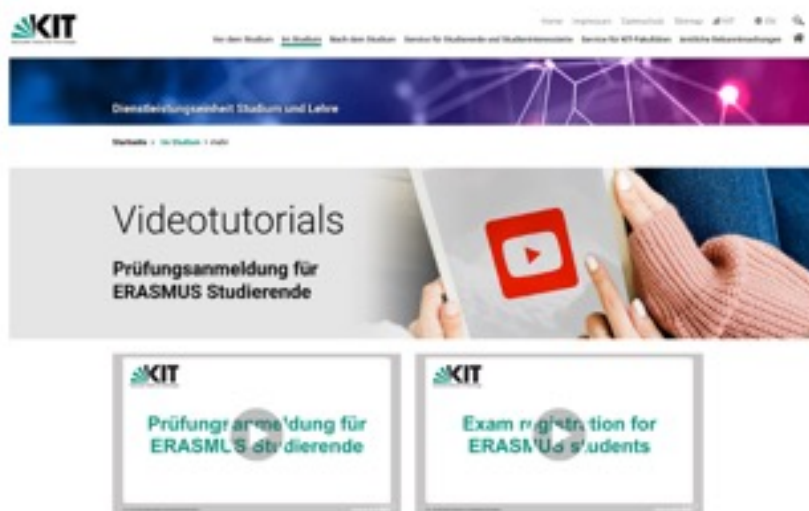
KIT

Home Impressum Datenschutz Sitemap KIT EN

Vor dem Studium Im Studium Nach dem Studium Service für Studierende und Studieninteressierte Service für KIT-Fakultäten Amtliche Bekanntmachungen

Dienstleistungseinheit Studium und Lehre

Startseite > Im Studium > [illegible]

Videotutorials

Prüfungsanmeldung für ERASMUS Studierende

KIT

Prüfungs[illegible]eldung für ERASM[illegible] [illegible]dierende

KIT

Exam r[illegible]tion for ERASM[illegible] s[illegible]udents